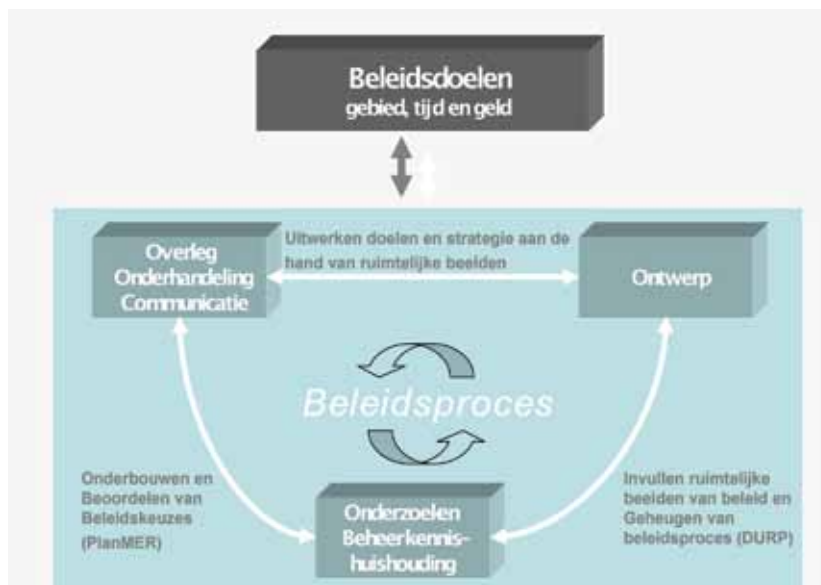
Beleidsdoelen
gebied, tijd en geld

Overleg
Onderhandeling
Communicatie

Uitwerken doelen en strategie aan de hand van ruimtelijke beelden

Ontwerp

Beleidsproces

Onderbouwen en Beoordelen van Beleidskeuzes (PlanMER)

Onderzoeken
Beheerkennis-huishouding

Invullen ruimtelijke beelden van beleid en Geheugen van beleidsproces (DURP)